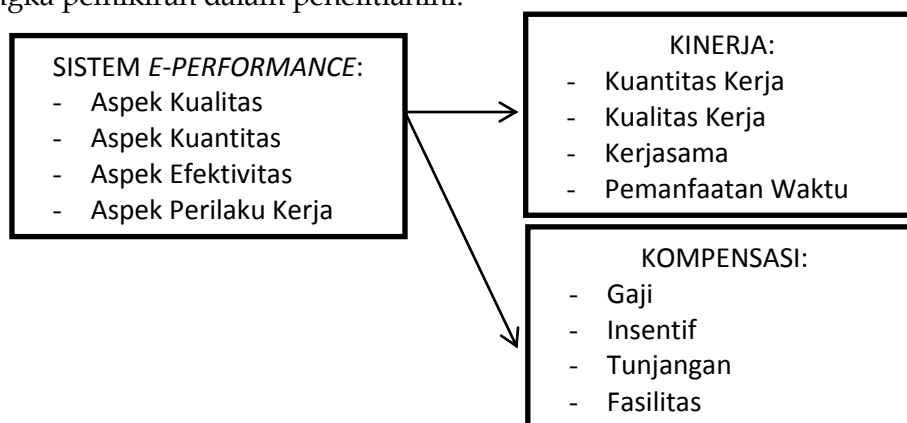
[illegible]gka pemikiran dalam penelitianini.

SISTEM E-PERFORMANCE:
- Aspek Kualitas
- Aspek Kuantitas
- Aspek Efektivitas
- Aspek Perilaku Kerja

KINERJA:
- Kuantitas Kerja
- Kualitas Kerja
- Kerjasama
- Pemanfaatan Waktu

KOMPENSASI:
- Gaji
- Insentif
- Tunjangan
- Fasilitas